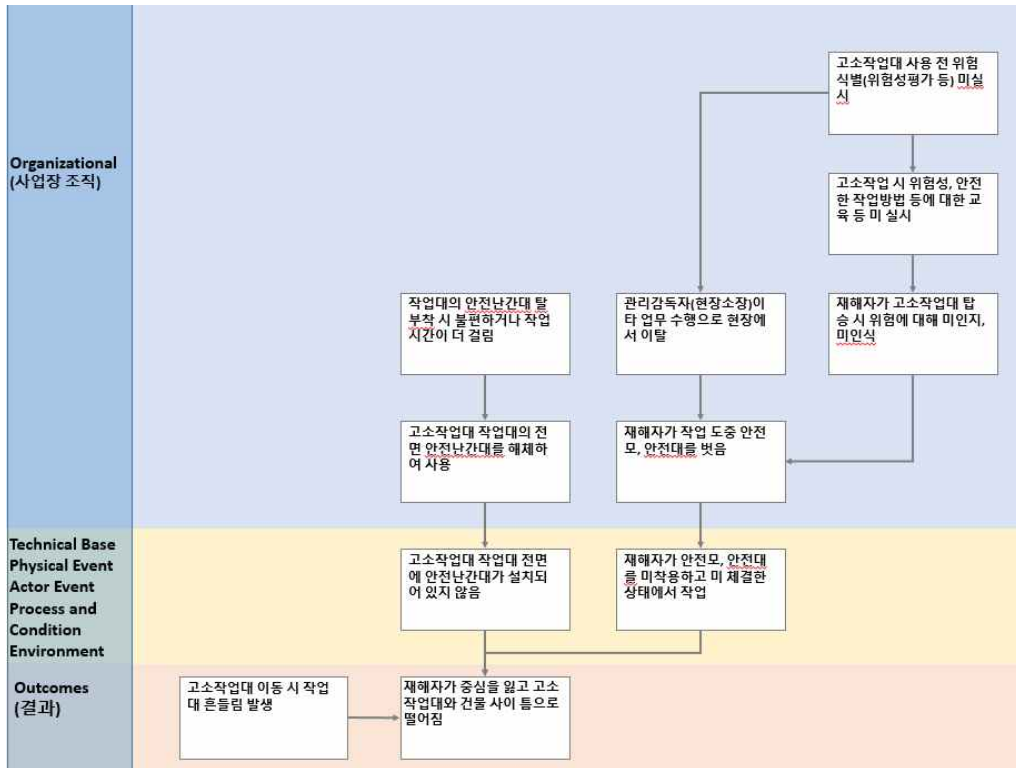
Organizational (사업장 조직)

고소작업대 사용 전 위험식별(위험성평가 등) 미실시

고소작업 시 위험성, 안전한 작업방법 등에 대한 교육 등 미 실시

작업대의 안전난간대 탈부착 시 불편하거나 작업시간이 더 걸림

관리감독자(현장소장)이 타 업무 수행으로 현장에서 이탈

재해자가 고소작업대 탑승 시 위험에 대해 미인지, 미인식

고소작업대 작업대의 전면 안전난간대를 해체하여 사용

재해자가 작업 도중 안전모, 안전대를 벗음

Technical Base Physical Event Actor Event Process and Condition Environment

고소작업대 작업대 전면에 안전난간대가 설치되어 있지 않음

재해자가 안전모, 안전대를 미착용하고 미 체결한 상태에서 작업

Outcomes (결과)

고소작업대 이동 시 작업대 흔들림 발생

재해자가 중심을 잃고 고소작업대와 건물 사이 틈으로 떨어짐